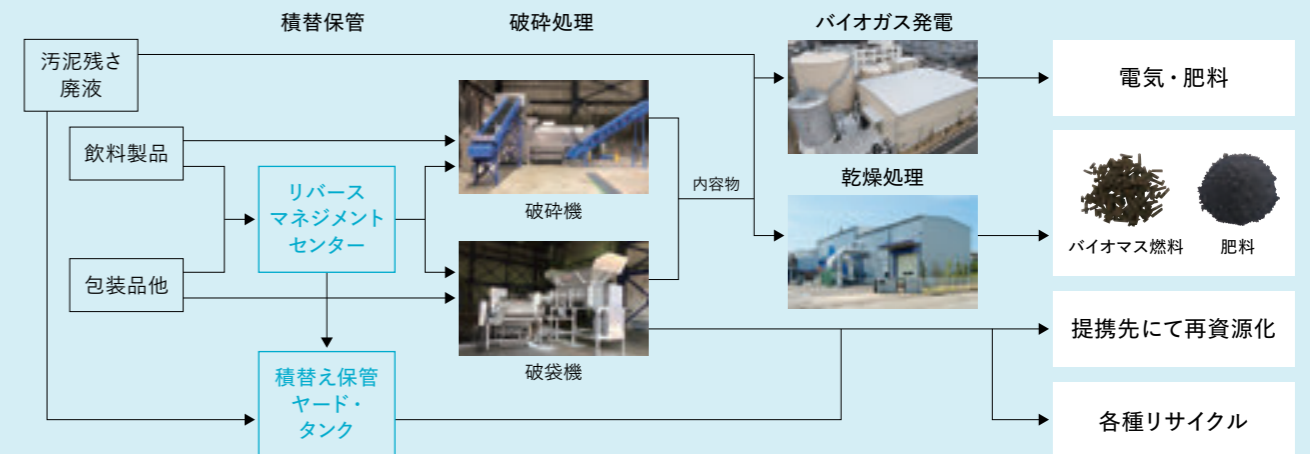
積替保管

破砕処理

バイオガス発電

汚泥残さ
廃液

電気・肥料

飲料製品

リバース
マネジメント
センター

内容物

破砕機

乾燥処理

バイオマス燃料

肥料

包装品他

破袋機

提携先にて再資源化

積替え保管
ヤード・
タンク

各種リサイクル